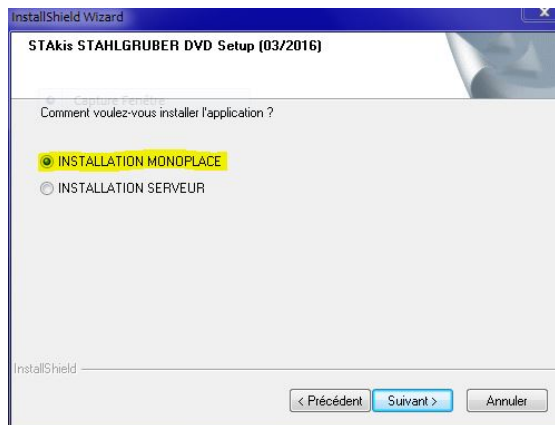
InstallShield Wizard

STAkis STAHLGRUBER DVD Setup (03/2016)

Capture Fenêtre

Comment voulez-vous installer l'application ?

INSTALLATION MONOPLACE

INSTALLATION SERVEUR

InstallShield

< Précédent | Suivant > | Annuler